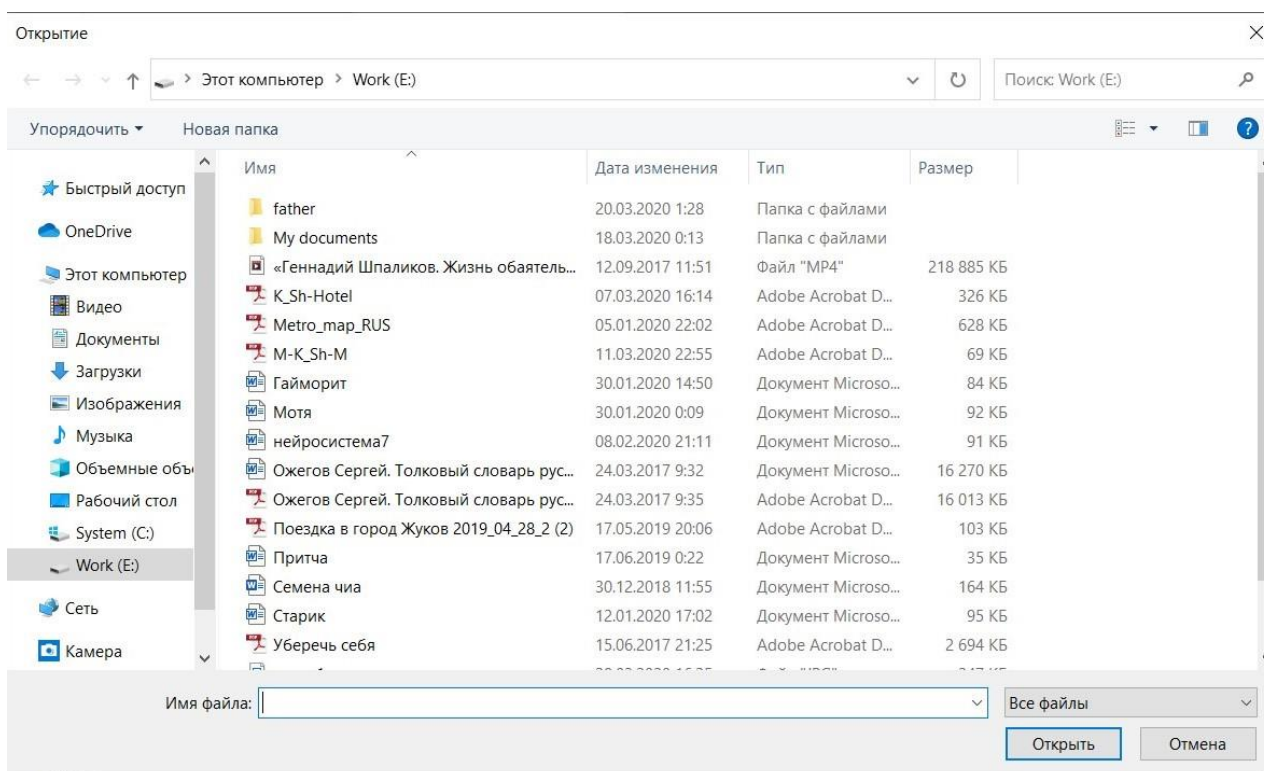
Открытие

Этот компьютер > Work (E:)

Поиск: Work (E:)

Упорядочить ▾ Новая папка

Быстрый доступ
OneDrive
Этот компьютер
Видео
Документы
Загрузки
Изображения
Музыка
Объемные объ
Рабочий стол
System (C:)
Work (E:)
Сеть
Камера

| Имя | Дата изменения | Тип | Размер |
|---|---|---|---|
| father | 20.03.2020 1:28 | Папка с файлами | |
| My documents | 18.03.2020 0:13 | Папка с файлами | |
| «Геннадий Шпаликов. Жизнь обаятель... | 12.09.2017 11:51 | Файл "MP4" | 218 885 КБ |
| K_Sh-Hotel | 07.03.2020 16:14 | Adobe Acrobat D... | 326 КБ |
| Metro_map_RUS | 05.01.2020 22:02 | Adobe Acrobat D... | 628 КБ |
| M-K_Sh-M | 11.03.2020 22:55 | Adobe Acrobat D... | 69 КБ |
| Гайморит | 30.01.2020 14:50 | Документ Microso... | 84 КБ |
| Мотя | 30.01.2020 0:09 | Документ Microso... | 92 КБ |
| нейросистема7 | 08.02.2020 21:11 | Документ Microso... | 91 КБ |
| Ожегов Сергей. Толковый словарь рус... | 24.03.2017 9:32 | Документ Microso... | 16 270 КБ |
| Ожегов Сергей. Толковый словарь рус... | 24.03.2017 9:35 | Adobe Acrobat D... | 16 013 КБ |
| Поездка в город Жуков 2019_04_28_2 (2) | 17.05.2019 20:06 | Adobe Acrobat D... | 103 КБ |
| Притча | 17.06.2019 0:22 | Документ Microso... | 35 КБ |
| Семена чиа | 30.12.2018 11:55 | Документ Microso... | 164 КБ |
| Старик | 12.01.2020 17:02 | Документ Microso... | 95 КБ |
| Уберечь себя | 15.06.2017 21:25 | Adobe Acrobat D... | 2 694 КБ |
| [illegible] | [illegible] | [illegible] | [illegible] |

Имя файла:
Все файлы
Открыть
Отмена